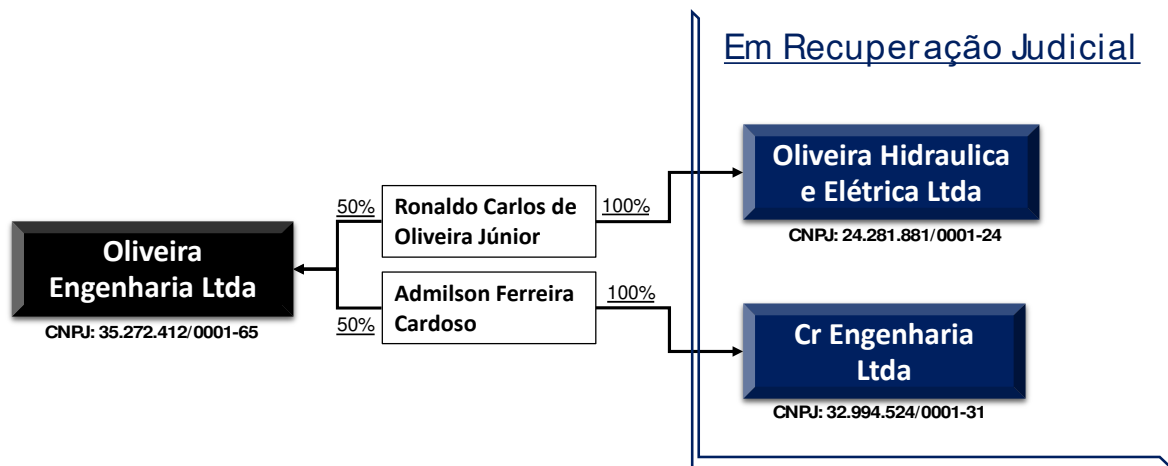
Em Recuperação Judicial

Oliveira Hidraulica e Elétrica Ltda
CNPJ: 24.281.881/0001-24

50%
Ronaldo Carlos de Oliveira Júnior
100%

Oliveira Engenharia Ltda
CNPJ: 35.272.412/0001-65

Admilson Ferreira Cardoso
100%
50%

Cr Engenharia Ltda
CNPJ: 32.994.524/0001-31